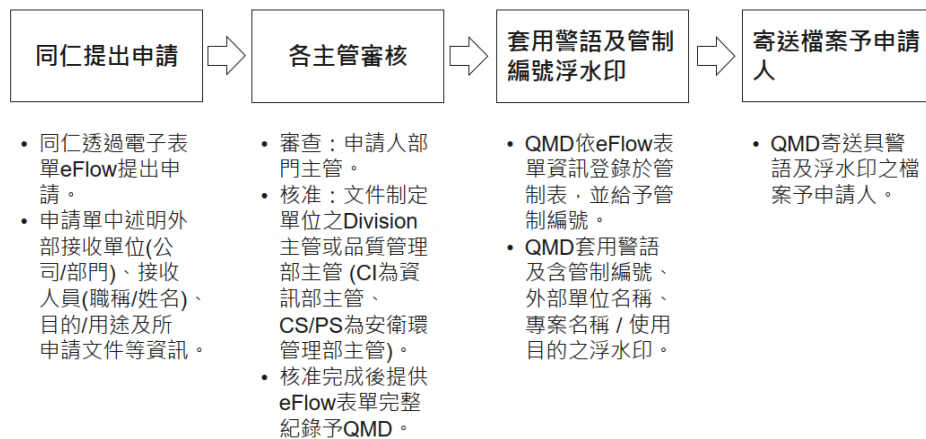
同仁提出申請

各主管審核

套用警語及管制編號浮水印

寄送檔案予申請人

• 同仁透過電子表單eFlow提出申請。
• 申請單中述明外部接收單位(公司/部門)、接收人員(職稱/姓名)、目的/用途及所申請文件等資訊。

• 審查：申請人部門主管。
• 核准：文件制定單位之Division主管或品質管理部主管 (CI為資訊部主管、CS/PS為安衛環管理部主管)。
• 核准完成後提供eFlow表單完整紀錄予QMD。

• QMD依eFlow表單資訊登錄於管制表，並給予管制編號。
• QMD套用警語及含管制編號、外部單位名稱、專案名稱 / 使用目的之浮水印。

• QMD寄送具警語及浮水印之檔案予申請人。